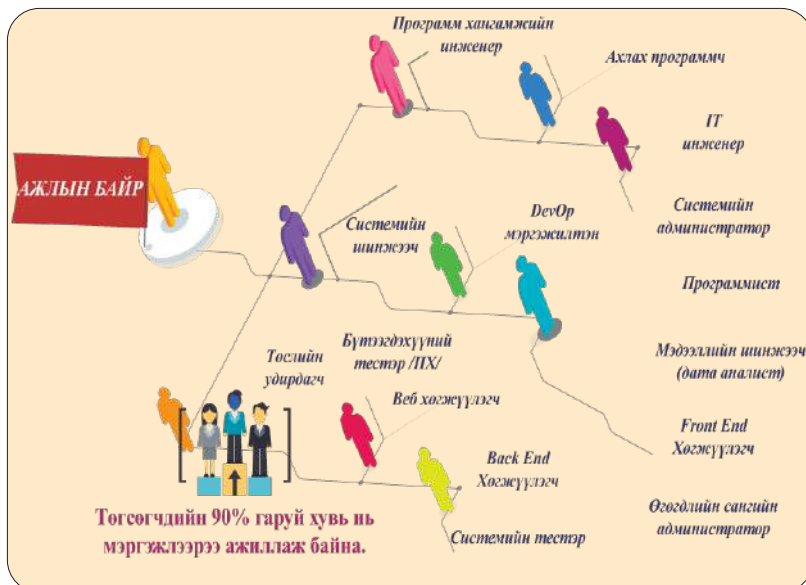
АЖЛЫН БАЙР

Програм хангамжийн инженер

Ахлах программч

IT инженер

Системийн администратор

Системийн шинжээч

DevOp мэргэжилтэн

Программист

Мэдээллийн шинжээч (дата аналист)

Бүтээгдэхүүний тестер /ПХ/

Төслийн удирдагч

Веб хөгжүүлэгч

Front End Хөгжүүлэгч

Back End Хөгжүүлэгч

Өгөгдлийн сангийн администратор

Системийн тестэр

Төгсөгчдийн 90% гаруй хувь нь мэргэжлээрээ ажиллаж байна.